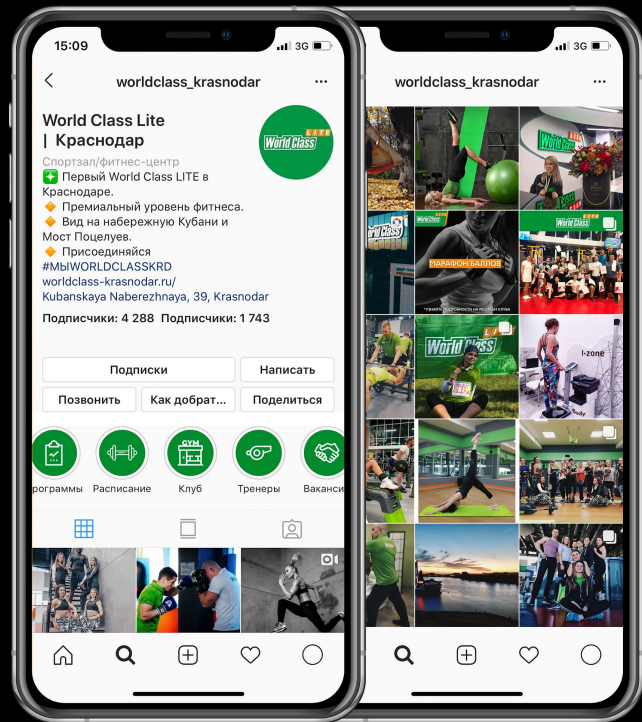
15:09 3G

worldclass_krasnodar

World Class Lite | Краснодар

World Class LITE

Спортзал/фитнес-центр
✳ Первый World Class LITE в Краснодаре.
🔸 Премиальный уровень фитнеса.
🔸 Вид на набережную Кубани и Мост Поцелуев.
🔸 Присоединяйся
#МЫWORLDCLASSKRD
worldclass-krasnodar.ru/
Kubanskaya Naberezhnaya, 39, Krasnodar

Подписчики: 4 288 Подписчики: 1 743

Подписки | Написать
Позвонить | Как добрат... | Поделиться

рограммы | Расписание | GYM Клуб | Тренеры | Ваканси

3G

worldclass_krasnodar

World Class LITE

World Class LITE

МАРАФОН БАЛЛОВ

World Class LITE

I-zone

body